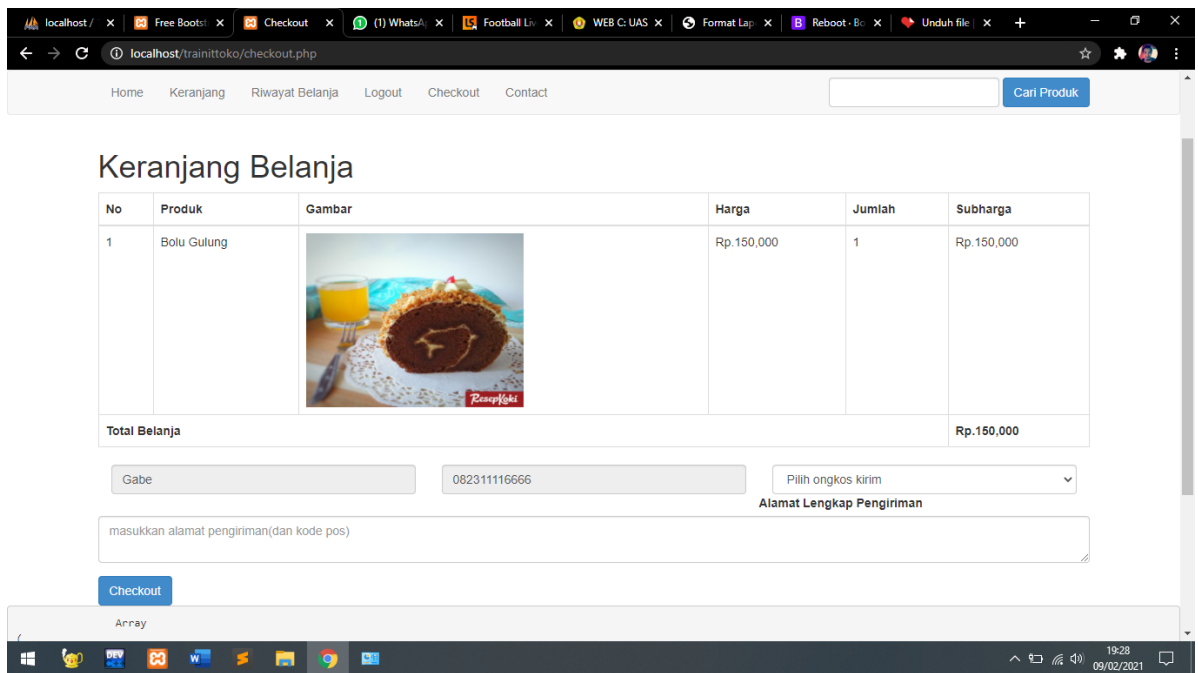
localhost / ✕ Free Bootst ✕ Checkout ✕ (1) WhatsAp ✕ Football Liv ✕ WEB C: UAS ✕ Format Lap ✕ Reboot · Bo ✕ Unduh file ✕ +

localhost/trainittoko/checkout.php

Home Keranjang Riwayat Belanja Logout Checkout Contact

Cari Produk

Keranjang Belanja

| No | Produk | Gambar | Harga | Jumlah | Subharga |
|---|---|---|---|---|---|
| 1 | Bolu Gulung | ResepKoki | Rp.150,000 | 1 | Rp.150,000 |
| Total Belanja | | | | | Rp.150,000 |

Gabe

082311116666

Pilih ongkos kirim

Alamat Lengkap Pengiriman

masukkan alamat pengiriman(dan kode pos)

Checkout

Array
(

19:28
09/02/2021